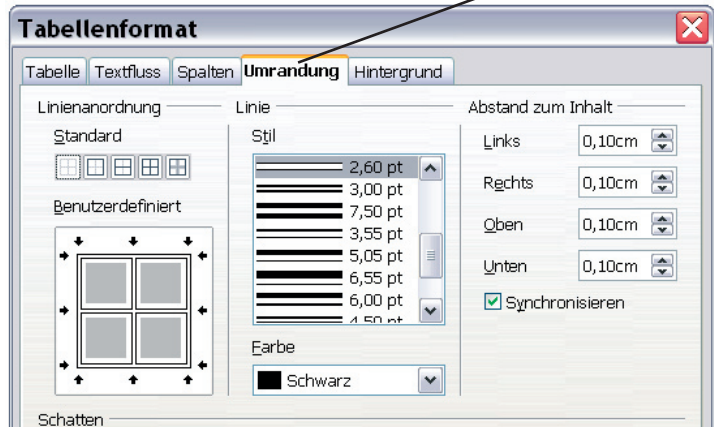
Tabellenformat

Tabelle | Textfluss | Spalten | Umrandung | Hintergrund

Linienanordnung

Standard

Benutzerdefiniert

Linie

Stil

2,60 pt
3,00 pt
7,50 pt
3,55 pt
5,05 pt
6,55 pt
6,00 pt
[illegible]

Farbe

Schwarz

Abstand zum Inhalt

Links 0,10cm

Rechts 0,10cm

Oben 0,10cm

Unten 0,10cm

Synchronisieren

Schatten